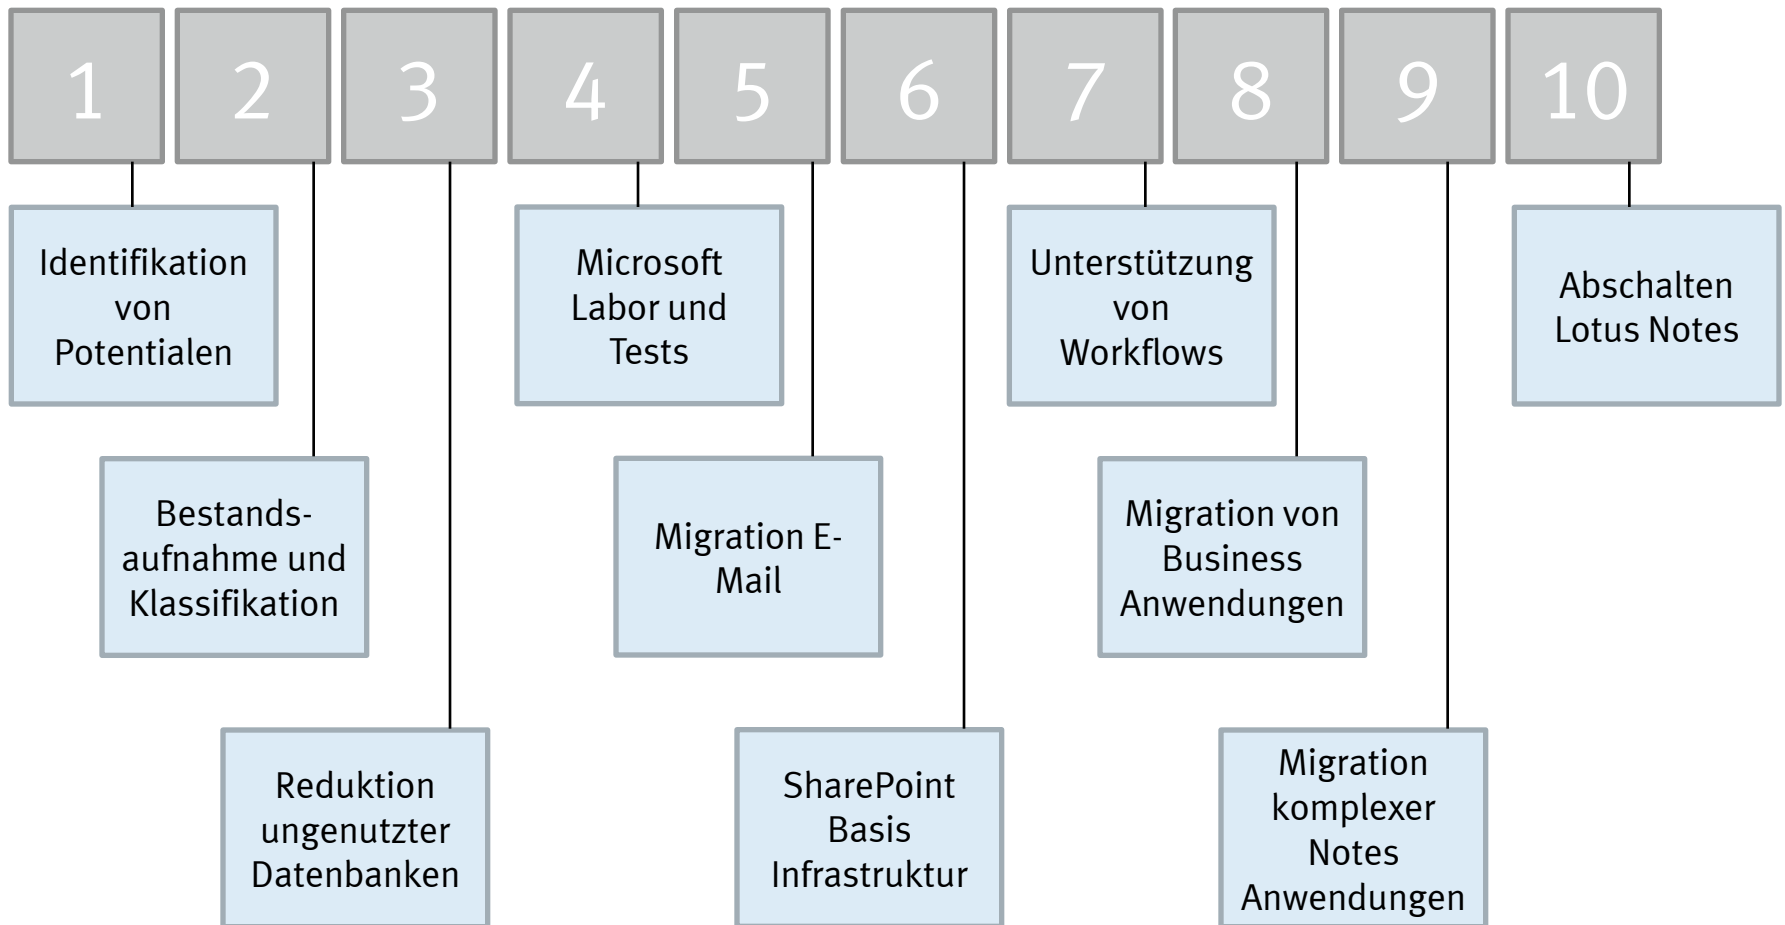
1 2 3 4 5 6 7 8 9 10

Identifikation von Potentialen

Bestandsaufnahme und Klassifikation

Reduktion ungenutzter Datenbanken

Microsoft Labor und Tests

Migration E-Mail

SharePoint Basis Infrastruktur

Unterstützung von Workflows

Migration von Business Anwendungen

Migration komplexer Notes Anwendungen

Abschalten Lotus Notes